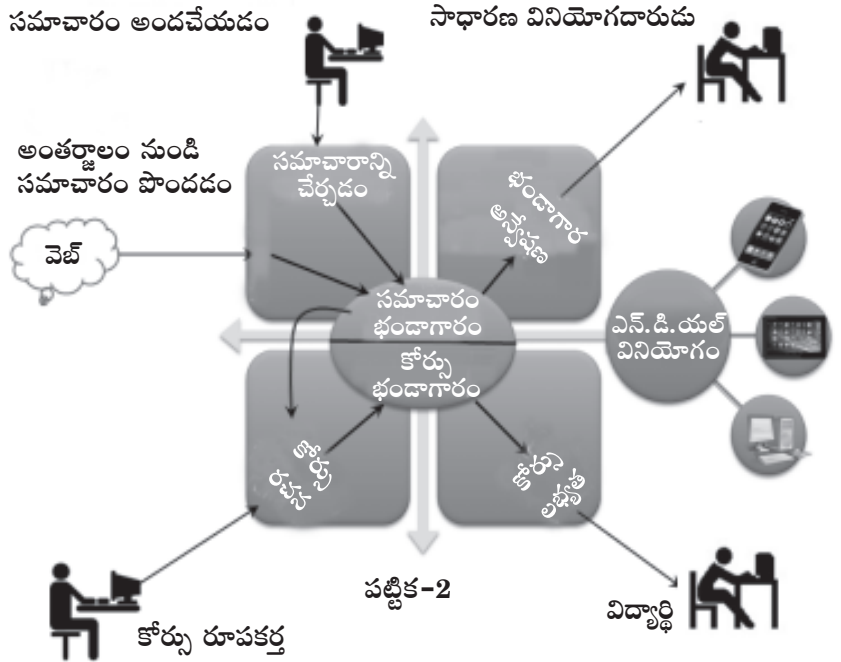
సమాచారం అందచేయడం

సాధారణ వినియోగదారుడు

అంతర్జాలం నుండి సమాచారం పొందడం

వెబ్

సమాచారాన్ని చేర్చడం

భండాగార అన్వేషణ

సమాచారం భండాగారం

కోర్సు భండాగారం

ఎన్.డి.యల్ వినియోగం

కోర్సు రచన

కోర్సు లక్ష్యాలు

పట్టిక-2

కోర్సు రూపకర్త

విద్యార్థి